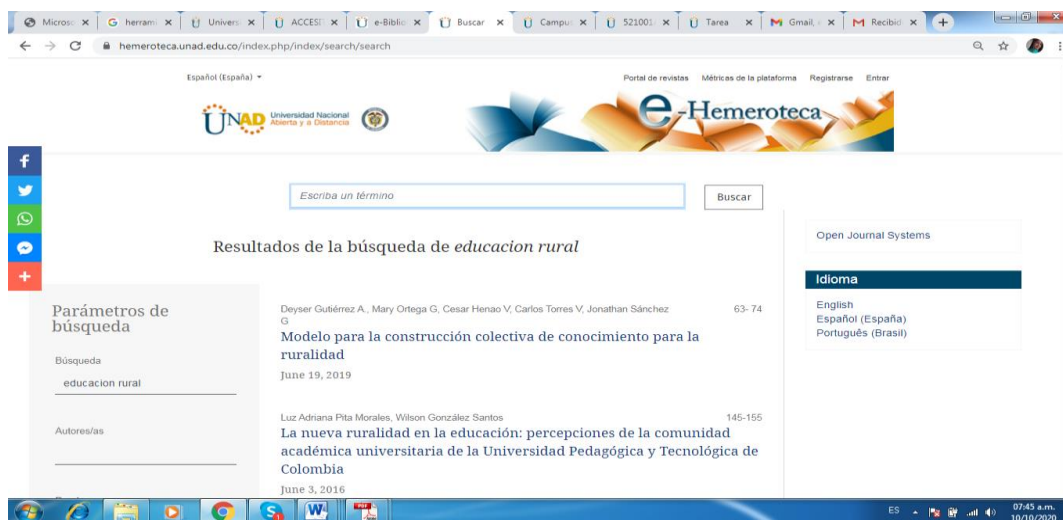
Microso × | G herram × | Univers × | ACCESI × | e-Biblio × | Buscar × | Campu × | 521001 × | Tarea × | Gmail × | Recibid ×

hemeroteca.unad.edu.co/index.php/index/search/search

Español (España)

Portal de revistas Métricas de la plataforma Registrarse Entrar

UNAD Universidad Nacional Abierta y a Distancia

e-Hemeroteca

Escriba un término

Buscar

Resultados de la búsqueda de *educacion rural*

Parámetros de búsqueda

Búsqueda

educacion rural

Autores/as

Deyser Gutiérrez A., Mary Ortega G, Cesar Henao V, Carlos Torres V, Jonathan Sánchez G

63- 74

Modelo para la construcción colectiva de conocimiento para la ruralidad

June 19, 2019

Luz Adriana Pita Morales, Wilson González Santos

145-155

La nueva ruralidad en la educación: percepciones de la comunidad académica universitaria de la Universidad Pedagógica y Tecnológica de Colombia

June 3, 2016

Open Journal Systems

Idioma

English
Español (España)
Português (Brasil)

ES 07:45 a.m. 10/10/2020